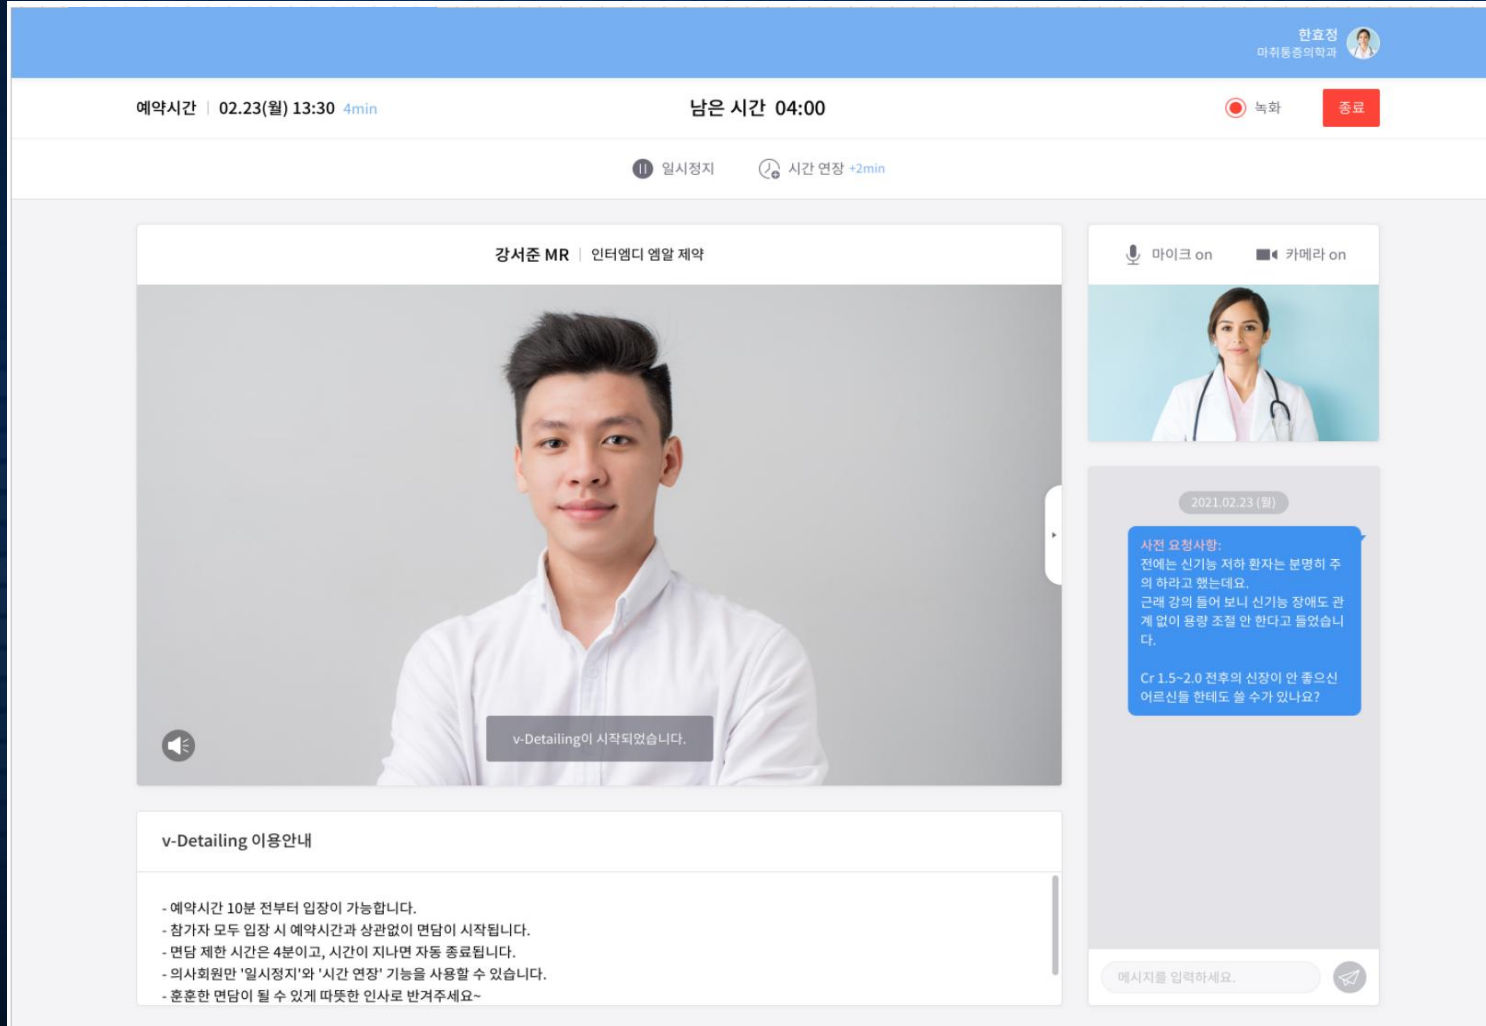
한효정
마취통증의학과

예약시간 | 02.23(월) 13:30 4min

남은 시간 04:00

녹화

종료

일시정지

시간 연장 +2min

강서준 MR | 인터엠디 엠알 제약

마이크 on

카메라 on

v-Detailing이 시작되었습니다.

2021.02.23 (월)

사전 요청사항:
전에는 신기능 저하 환자는 분명히 주의 하라고 했는데요.
근래 강의 들어 보니 신기능 장애도 관계 없이 용량 조절 안 한다고 들었습니다.

Cr 1.5~2.0 전후의 신장이 안 좋으신 어르신들 한테도 쓸 수가 있나요?

v-Detailing 이용안내

- 예약시간 10분 전부터 입장이 가능합니다.
- 참가자 모두 입장 시 예약시간과 상관없이 면담이 시작됩니다.
- 면담 제한 시간은 4분이고, 시간이 지나면 자동 종료됩니다.
- 의사회원만 '일시정지'와 '시간 연장' 기능을 사용할 수 있습니다.
- 훈훈한 면담이 될 수 있게 따뜻한 인사로 반겨주세요~

메시지를 입력하세요.